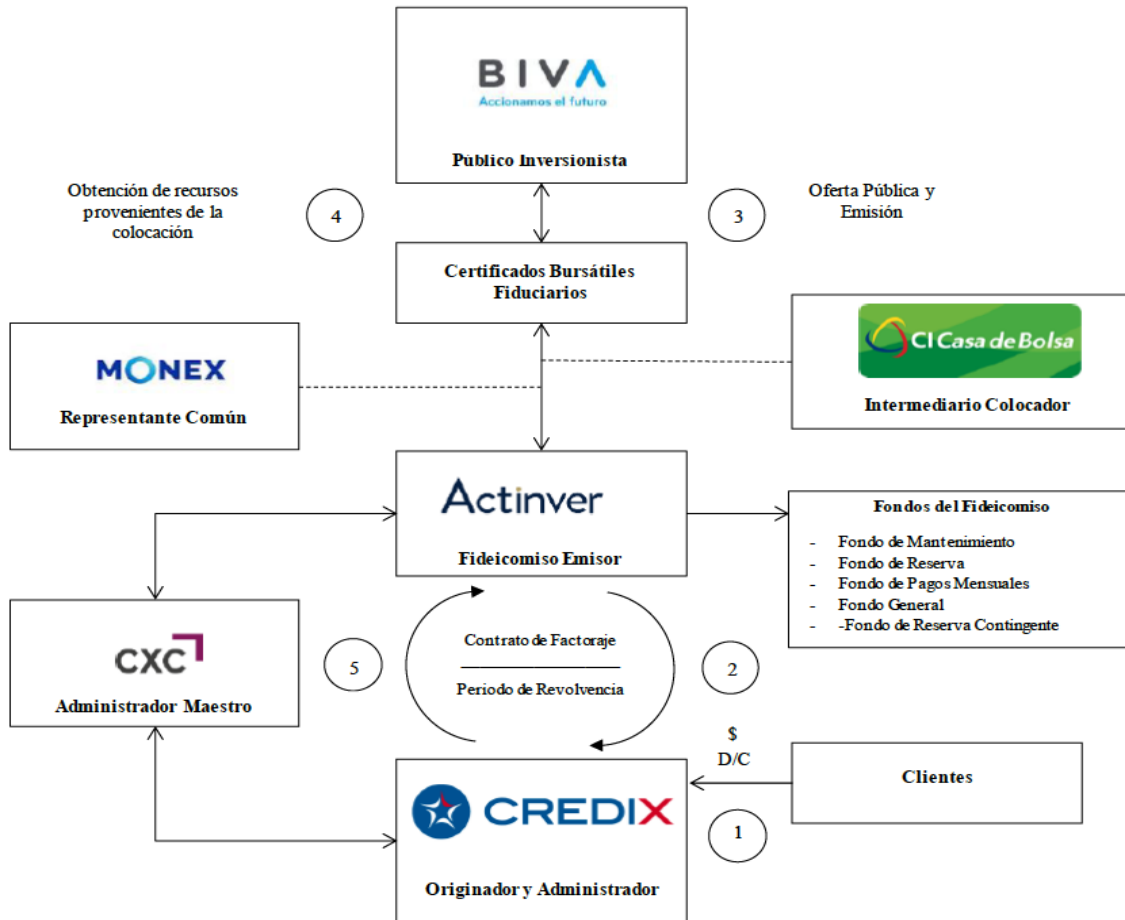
BIVA
Accionamos el futuro

Público Inversionista

Obtención de recursos provenientes de la colocación

4

3

Oferta Pública y Emisión

Certificados Bursátiles Fiduciarios

MONEX

Representante Común

CI Casa de Bolsa

Intermediario Colocador

Actinver

Fideicomiso Emisor

Fondos del Fideicomiso

- Fondo de Mantenimiento
- Fondo de Reserva
- Fondo de Pagos Mensuales
- Fondo General
- -Fondo de Reserva Contingente

CXC

Administrador Maestro

5

Contrato de Factoraje

Periodo de Revolvencia

2

$
D/C

Clientes

CREDIX

1

Originador y Administrador